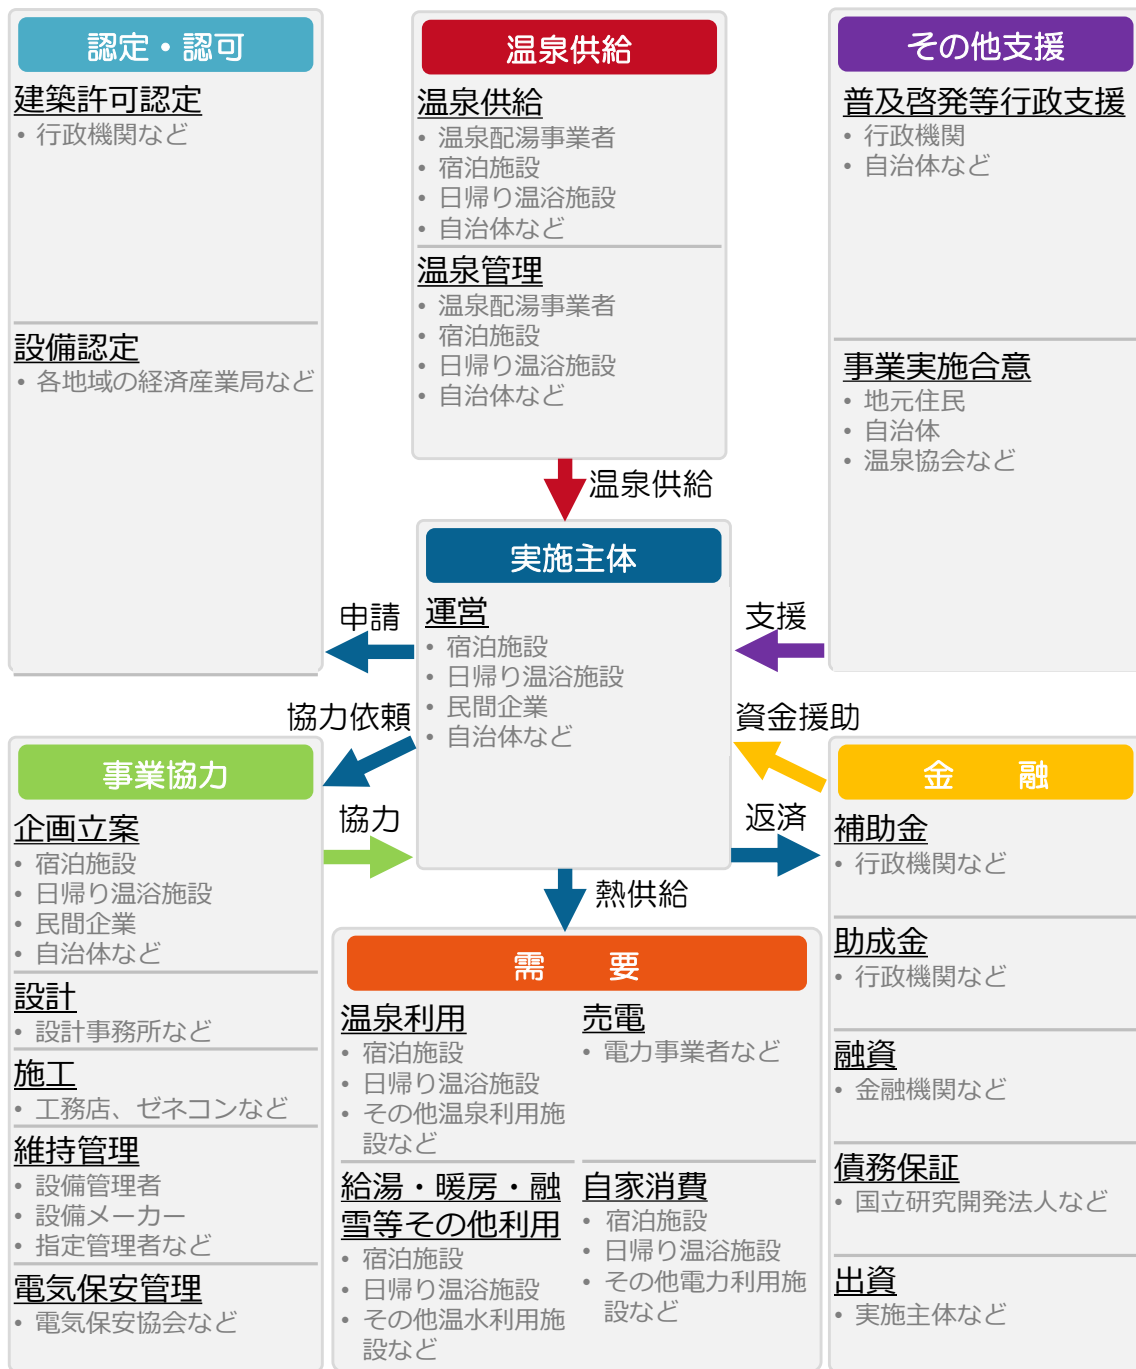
認定・認可

建築許可認定
• 行政機関など

設備認定
• 各地域の経済産業局など

温泉供給

温泉供給
• 温泉配湯事業者
• 宿泊施設
• 日帰り温浴施設
• 自治体など

温泉管理
• 温泉配湯事業者
• 宿泊施設
• 日帰り温浴施設
• 自治体など

その他支援

普及啓発等行政支援
• 行政機関
• 自治体など

事業実施合意
• 地元住民
• 自治体
• 温泉協会など

温泉供給

実施主体

運営
• 宿泊施設
• 日帰り温浴施設
• 民間企業
• 自治体など

申請

支援

協力依頼

資金援助

事業協力

企画立案
• 宿泊施設
• 日帰り温浴施設
• 民間企業
• 自治体など

設計
• 設計事務所など

施工
• 工務店、ゼネコンなど

維持管理
• 設備管理者
• 設備メーカー
• 指定管理者など

電気保安管理
• 電気保安協会など

協力

返済

熱供給

金　融

補助金
• 行政機関など

助成金
• 行政機関など

融資
• 金融機関など

債務保証
• 国立研究開発法人など

出資
• 実施主体など

需　要

温泉利用
• 宿泊施設
• 日帰り温浴施設
• その他温泉利用施設など

売電
• 電力事業者など

給湯・暖房・融雪等その他利用
• 宿泊施設
• 日帰り温浴施設
• その他温水利用施設など

自家消費
• 宿泊施設
• 日帰り温浴施設
• その他電力利用施設など